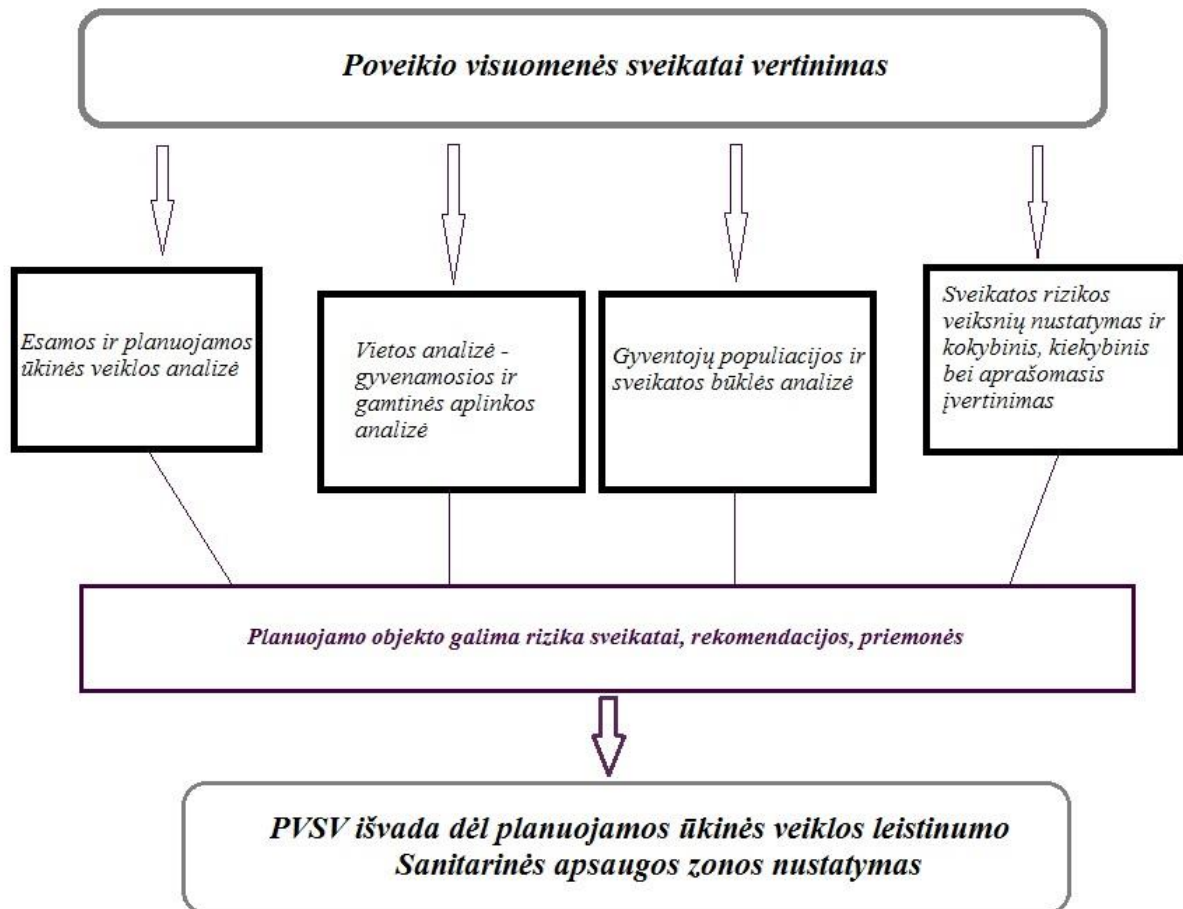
Poveikio visuomenės sveikatai vertinimas

Esamos ir planuojamos ūkinės veiklos analizė

Vietos analizė - gyvenamosios ir gamtinės aplinkos analizė

Gyventojų populiacijos ir sveikatos būklės analizė

Sveikatos rizikos veiksnių nustatymas ir kokybinis, kiekybinis bei aprašomasis įvertinimas

Planuojamo objekto galima rizika sveikatai, rekomendacijos, priemonės

PVSV išvada dėl planuojamos ūkinės veiklos leistinumo
Sanitarinės apsaugos zonos nustatymas